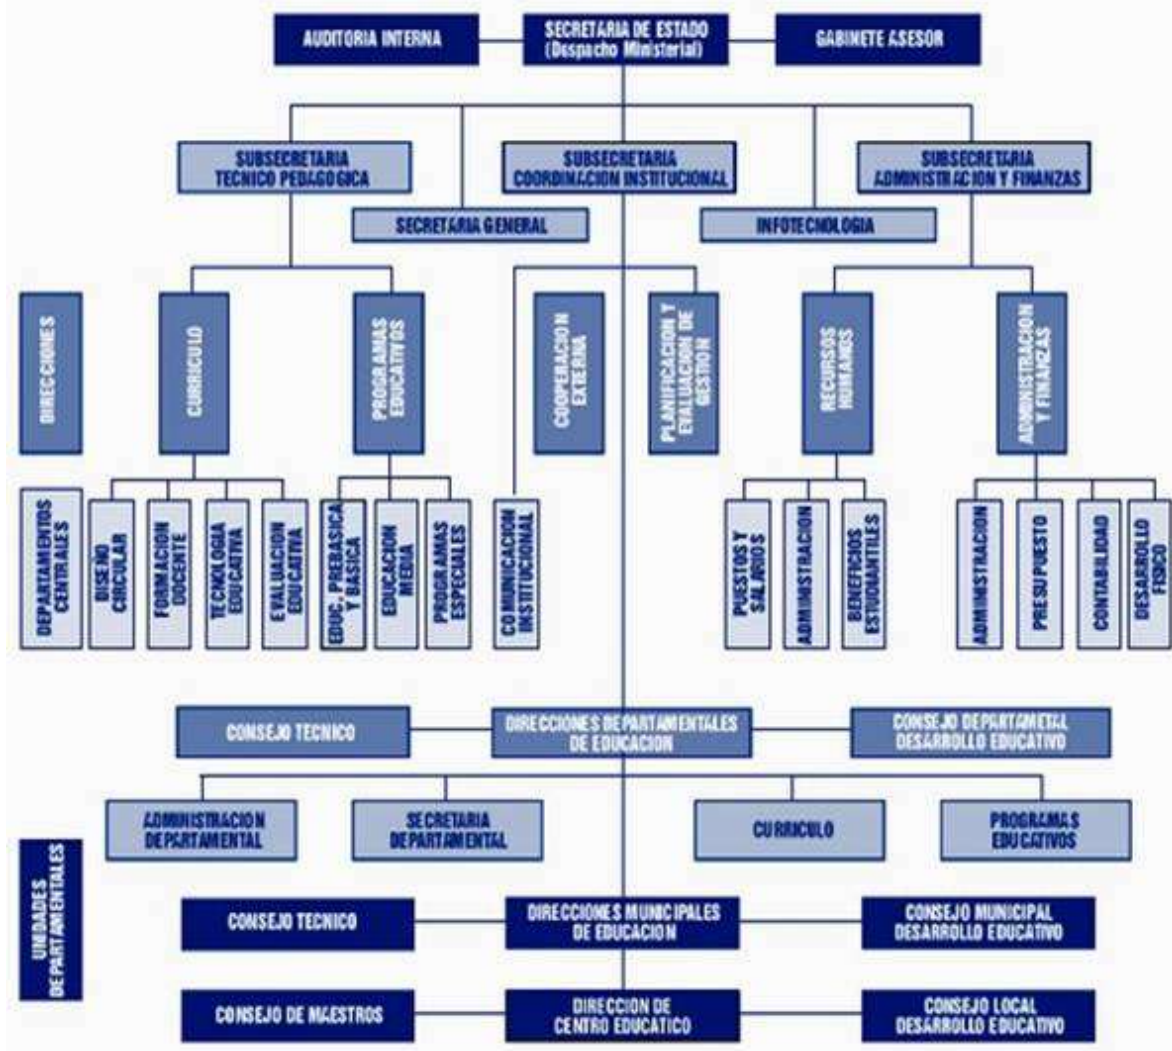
AUDITORIA INTERNA

SECRETARIA DE ESTADO (Despacho Ministerial)

GABINETE ASESOR

SUBSECRETARIA TECNICO PEDAGOGICA

SUBSECRETARIA COORDINACION INSTITUCIONAL

SUBSECRETARIA ADMINISTRACION Y FINANZAS

SECRETARIA GENERAL

INFOTECNOLOGIA

DIRECCIONES

CURRICULO

PROGRAMAS EDUCATIVOS

COOPERACION EXTERNA

PLANIFICACION Y EVALUACION DE GESTION

RECURSOS HUMANOS

ADMINISTRACION Y FINANZAS

DEPARTAMENTOS CENTRALES

DISEÑO CIRCULAR

FORMACION DOCENTE

TECNOLOGIA EDUCATIVA

EVALUACION EDUCATIVA

EDUC. PREBASICA Y BASICA

EDUCACION MEDIA

PROGRAMAS ESPECIALES

COMUNICACION INSTITUCIONAL

PUESTOS Y SALARIOS

ADMINISTRACION

BENEFICIOS ESTUDIANTILES

ADMINISTRACION

PRESUPUESTO

CONTABILIDAD

DESARROLLO FISICO

CONSEJO TECNICO

DIRECCIONES DEPARTAMENTALES DE EDUCACION

CONSEJO DEPARTAMETAL DESARROLLO EDUCATIVO

ADMINISTRACION DEPARTAMENTAL

SECRETARIA DEPARTAMENTAL

CURRICULO

PROGRAMAS EDUCATIVOS

UNIDADES DEPARTAMENTALES

CONSEJO TECNICO

DIRECCIONES MUNICIPALES DE EDUCACION

CONSEJO MUNICIPAL DESARROLLO EDUCATIVO

CONSEJO DE MAESTROS

DIRECCION DE CENTRO EDUCATICO

CONSEJO LOCAL DESARROLLO EDUCATIVO